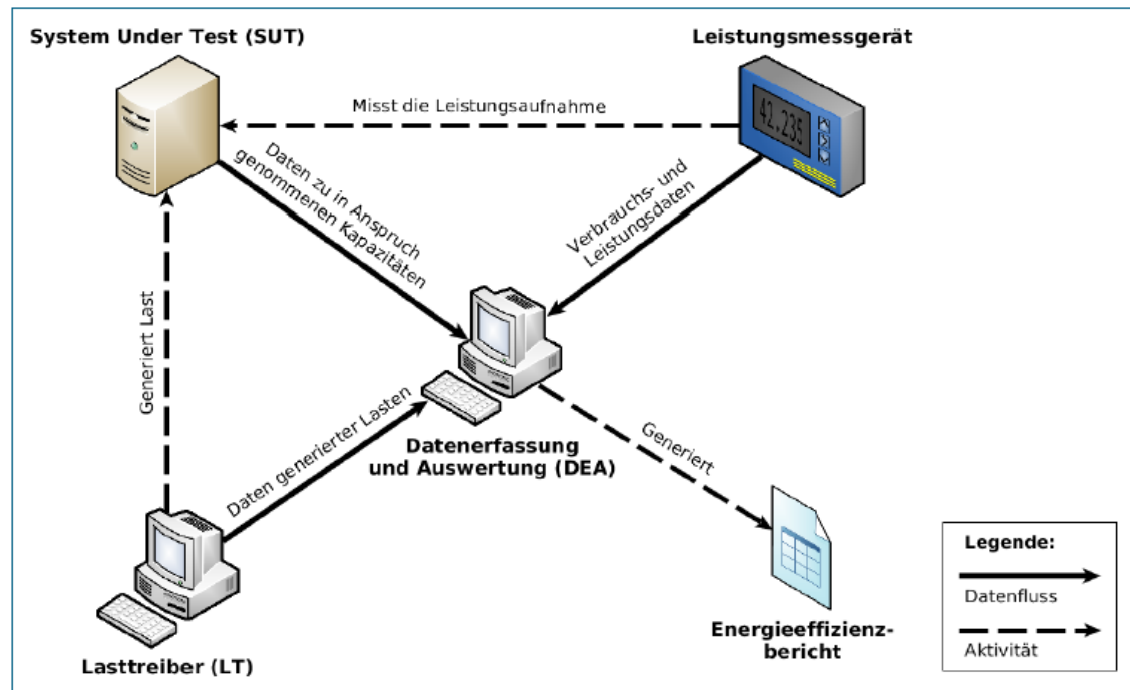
System Under Test (SUT)

Leistungsmessgerät

42.235

Misst die Leistungaufnahme

Daten zu in Anspruch genommenen Kapazitäten

Verbrauchs- und Leistungsdaten

Generiert Last

Daten generierter Lasten

Datenerfassung und Auswertung (DEA)

Generiert

Lasttreiber (LT)

Energieeffizienz-bericht

Legende:

Datenfluss

Aktivität